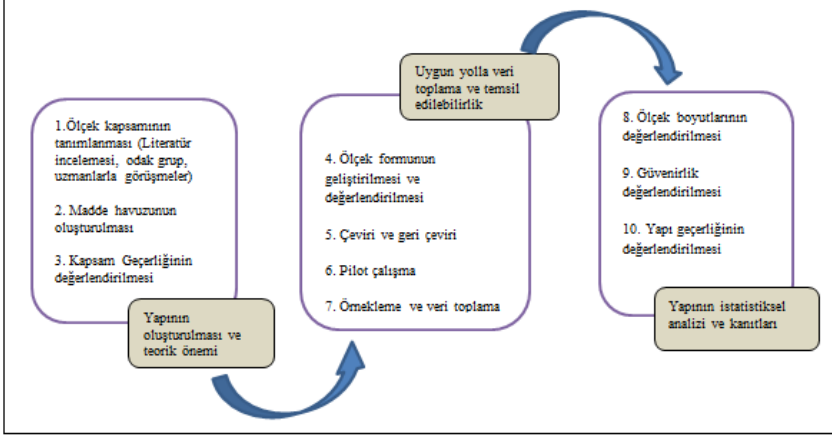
Uygun yolla veri toplama ve temsil edilebilirlik

1.Ölçek kapsamının tanımlanması (Literatür incelemesi, odak grup, uzmanlarla görüşmeler)

2. Madde havuzunun oluşturulması

3. Kapsam Geçerliğinin değerlendirilmesi

Yapının oluşturulması ve teorik önemi

4. Ölçek formunun geliştirilmesi ve değerlendirilmesi

5. Çeviri ve geri çeviri

6. Pilot çalışma

7. Örnekleme ve veri toplama

8. Ölçek boyutlarının değerlendirilmesi

9. Güvenirlik değerlendirilmesi

10. Yapı geçerliğinin değerlendirilmesi

Yapının istatistiksel analizi ve kanıtları